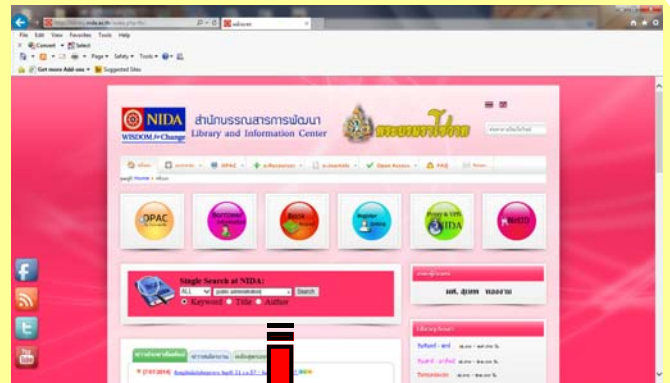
File Edit View Favorites Tools Help
Convert Select
Page Safety Tools
Get more Add-ons Suggested Sites

NIDA
WISDOM for Change
สำนักบรรณสารการพัฒนา
Library and Information Center

Home

OPAC

Single Search at NIDA:
ALL Search
Keyword Title Author

ผศ. สุเทพ ทองงาม

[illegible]